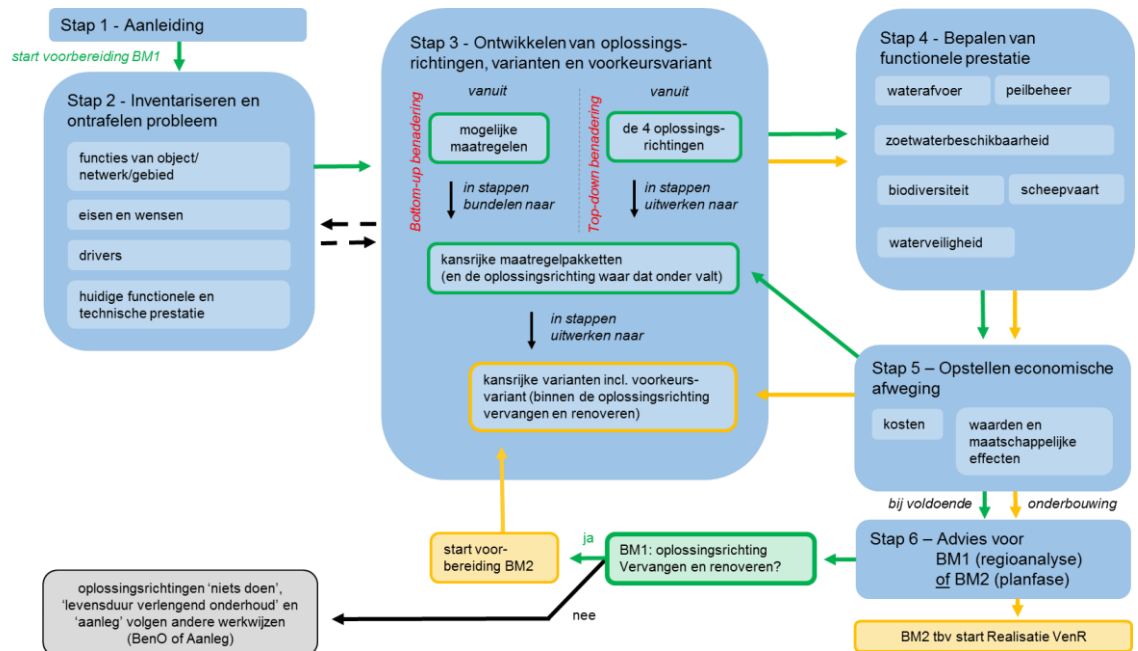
Stap 1 - Aanleiding

start voorbereiding BM1

Stap 2 - Inventariseren en ontrafelen probleem

functies van object/ netwerk/gebied

eisen en wensen

drivers

huidige functionele en technische prestatie

Stap 3 - Ontwikkelen van oplossingsrichtingen, varianten en voorkeursvariant

Bottom-up benadering

vanuit

mogelijke maatregelen

in stappen bundelen naar

Top-down benadering

vanuit

de 4 oplossingsrichtingen

in stappen uitwerken naar

kansrijke maatregelpakketten (en de oplossingsrichting waar dat onder valt)

in stappen uitwerken naar

kansrijke varianten incl. voorkeursvariant (binnen de oplossingsrichting vervangen en renoveren)

Stap 4 - Bepalen van functionele prestatie

waterafvoer

peilbeheer

zoetwaterbeschikbaarheid

biodiversiteit

scheepvaart

waterveiligheid

Stap 5 – Opstellen economische afweging

kosten

waarden en maatschappelijke effecten

bij voldoende

onderbouwing

Stap 6 – Advies voor BM1 (regioanalyse) of BM2 (planfase)

BM2 tbv start Realisatie VenR

BM1: oplossingsrichting Vervangen en renoveren?

ja

start voorbereiding BM2

nee

oplossingsrichtingen 'niets doen', 'levensduur verlengend onderhoud' en 'aanleg' volgen andere werkwijzen (BenO of Aanleg)